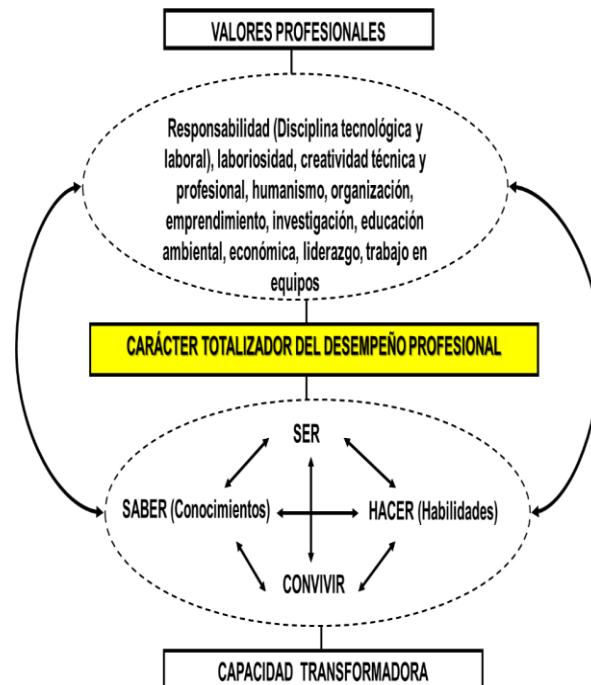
VALORES PROFESIONALES

Responsabilidad (Disciplina tecnológica y laboral), laboriosidad, creatividad técnica y profesional, humanismo, organización, emprendimiento, investigación, educación ambiental, económica, liderazgo, trabajo en equipos

CARÁCTER TOTALIZADOR DEL DESEMPEÑO PROFESIONAL

SER

SABER (Conocimientos)

HACER (Habilidades)

CONVIVIR

CAPACIDAD TRANSFORMADORA